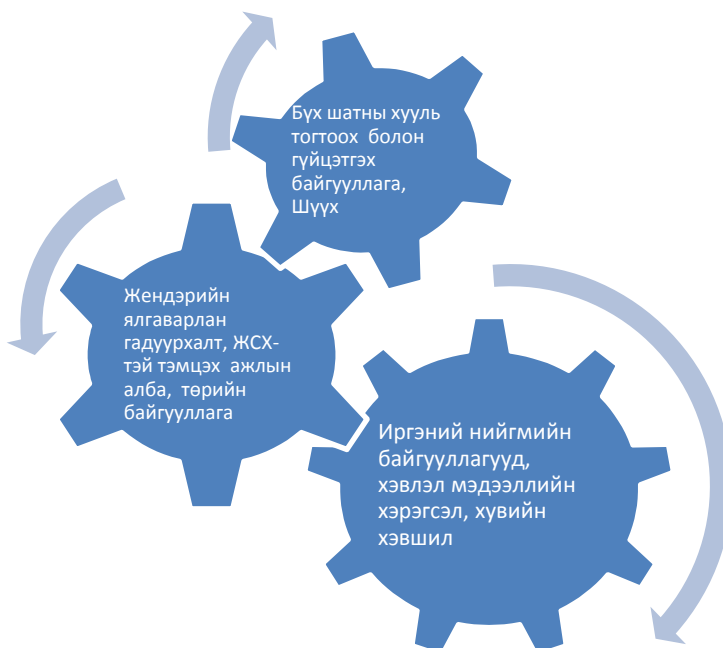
Бүх шатны хууль тогтоох болон гүйцэтгэх байгууллага, Шүүх

Жендэрийн ялгаварлан гадуурхалт, ЖСХ-тэй тэмцэх ажлын алба, төрийн байгууллага

Иргэний нийгмийн байгууллагууд, хэвлэл мэдээллийн хэрэгсэл, хувийн хэвшил